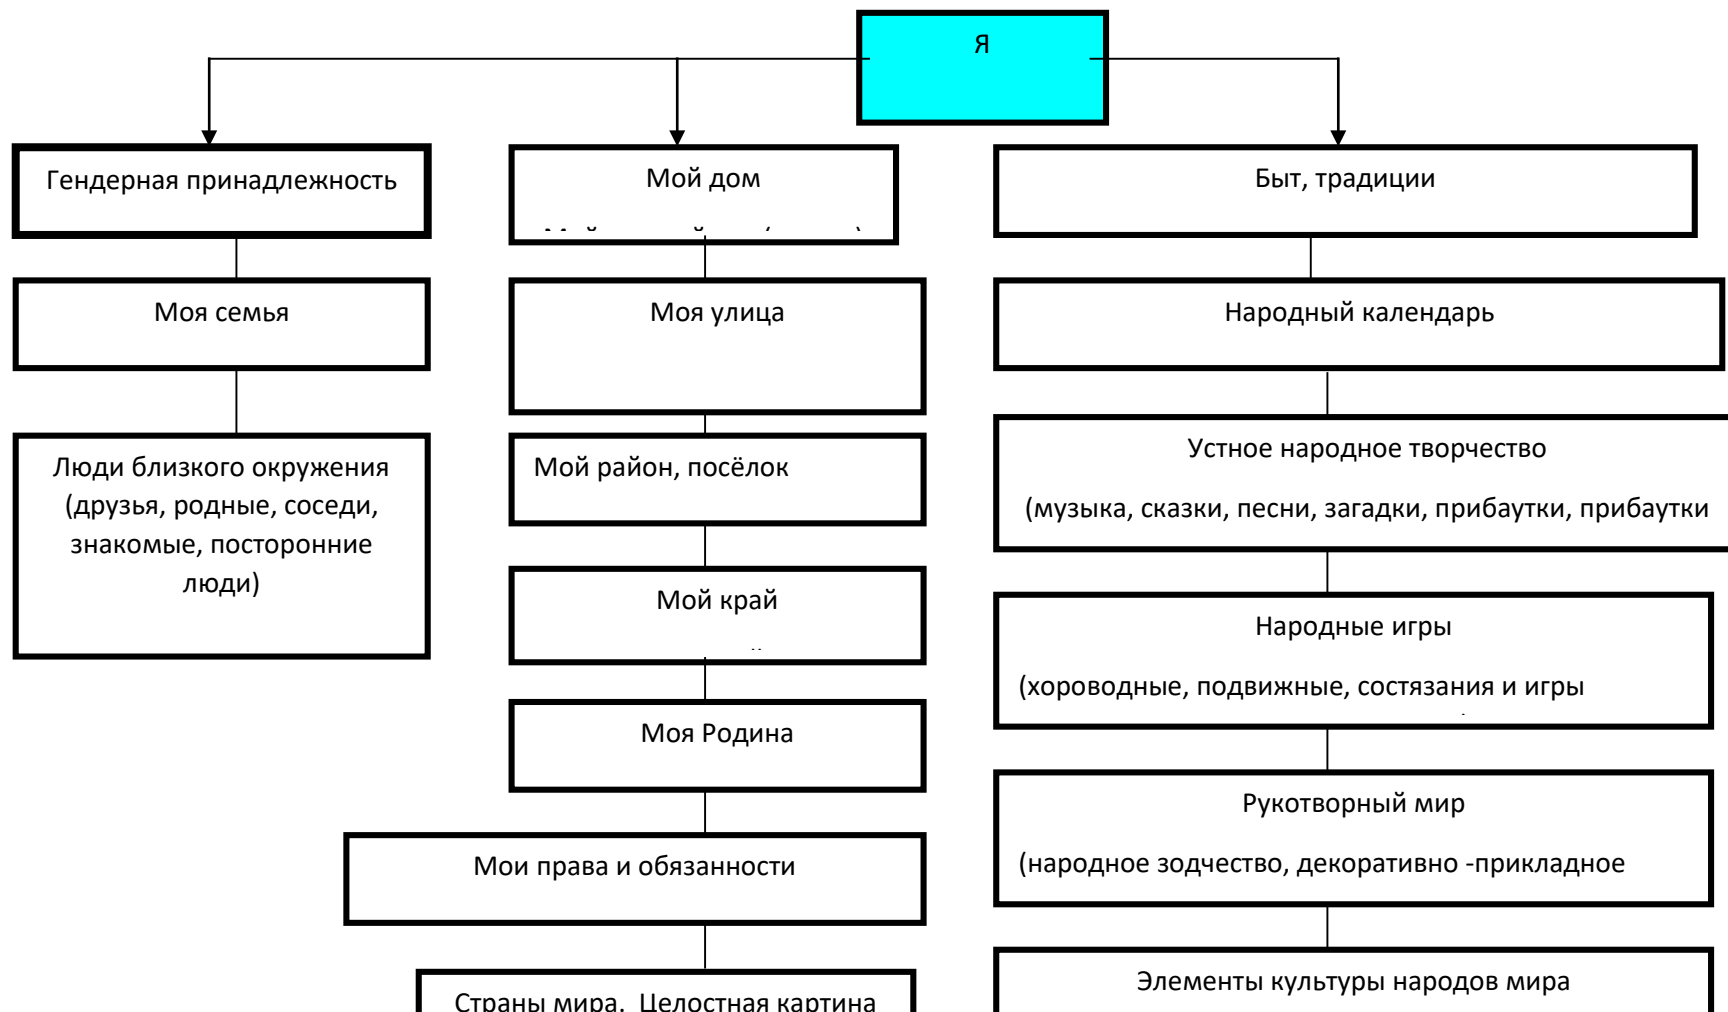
Я

Гендерная принадлежность

Мой дом

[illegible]

Быт, традиции

Моя семья

Моя улица

Народный календарь

Люди близкого окружения (друзья, родные, соседи, знакомые, посторонние люди)

Мой район, посёлок

Устное народное творчество

(музыка, сказки, песни, загадки, прибаутки, прибаутки

Мой край

Народные игры

(хороводные, подвижные, состязания и игры

Моя Родина

Рукотворный мир

(народное зодчество, декоративно -прикладное

Мои права и обязанности

Страны мира. Целостная картина

Элементы культуры народов мира